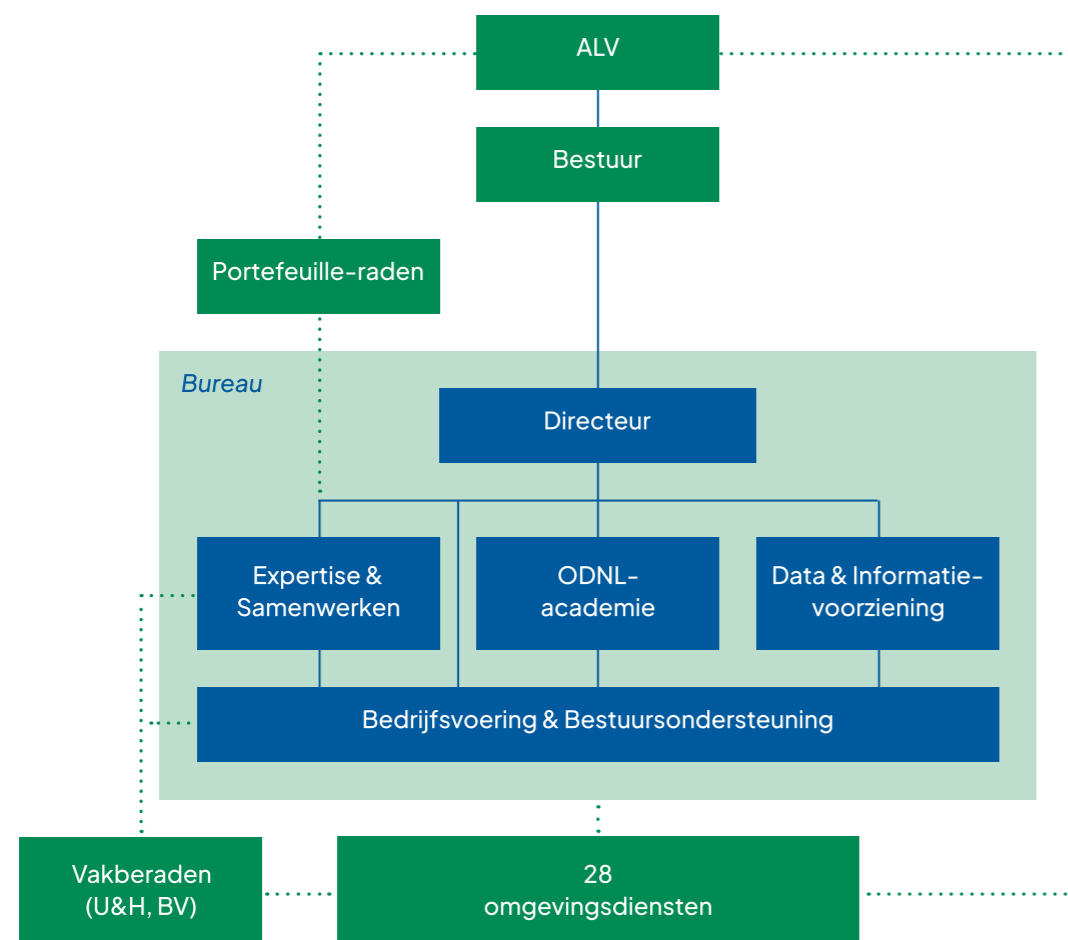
ALV

Bestuur

Portefeuille-raden

Bureau

Directeur

Expertise & Samenwerken

ODNL-academie

Data & Informatievoorziening

Bedrijfsvoering & Bestuursondersteuning

Vakberaden (U&H, BV)

28 omgevingsdiensten